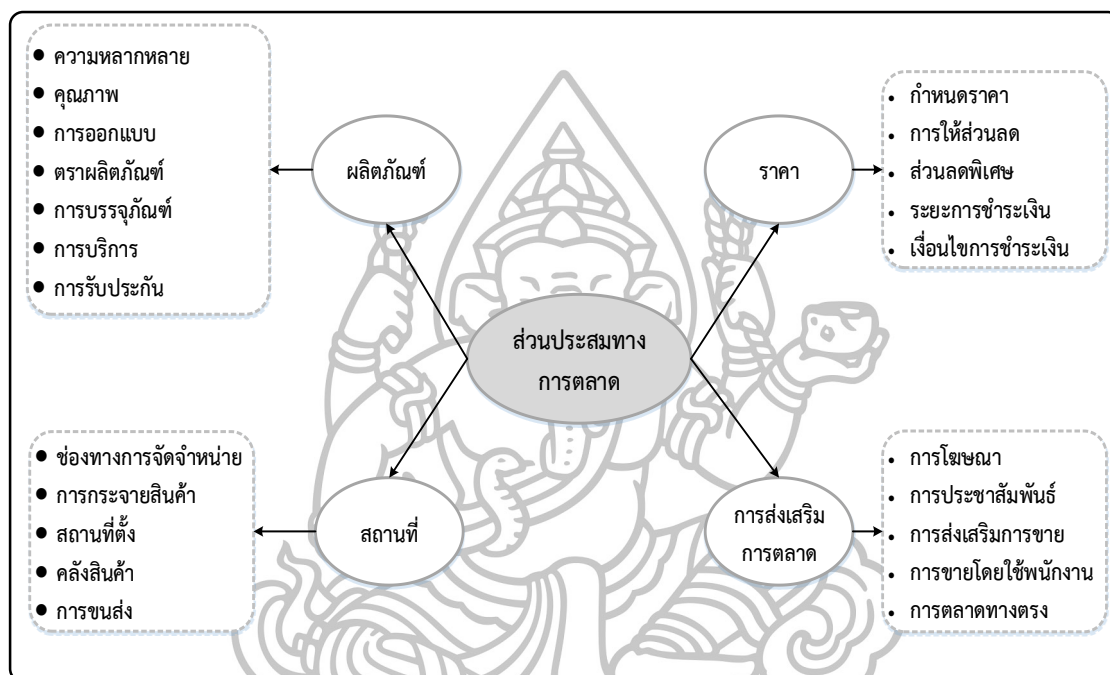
ส่วนประสมทางการตลาด

ผลิตภัณฑ์

- ความหลากหลาย
- คุณภาพ
- การออกแบบ
- ตราผลิตภัณฑ์
- การบรรจุภัณฑ์
- การบริการ
- การรับประกัน

ราคา

- กำหนดราคา
- การให้ส่วนลด
- ส่วนลดพิเศษ
- ระยะการชำระเงิน
- เงื่อนไขการชำระเงิน

สถานที่

- ช่องทางการจัดจำหน่าย
- การกระจายสินค้า
- สถานที่ตั้ง
- คลังสินค้า
- การขนส่ง

การส่งเสริมการตลาด

- การโฆษณา
- การประชาสัมพันธ์
- การส่งเสริมการขาย
- การขายโดยใช้พนักงาน
- การตลาดทางตรง